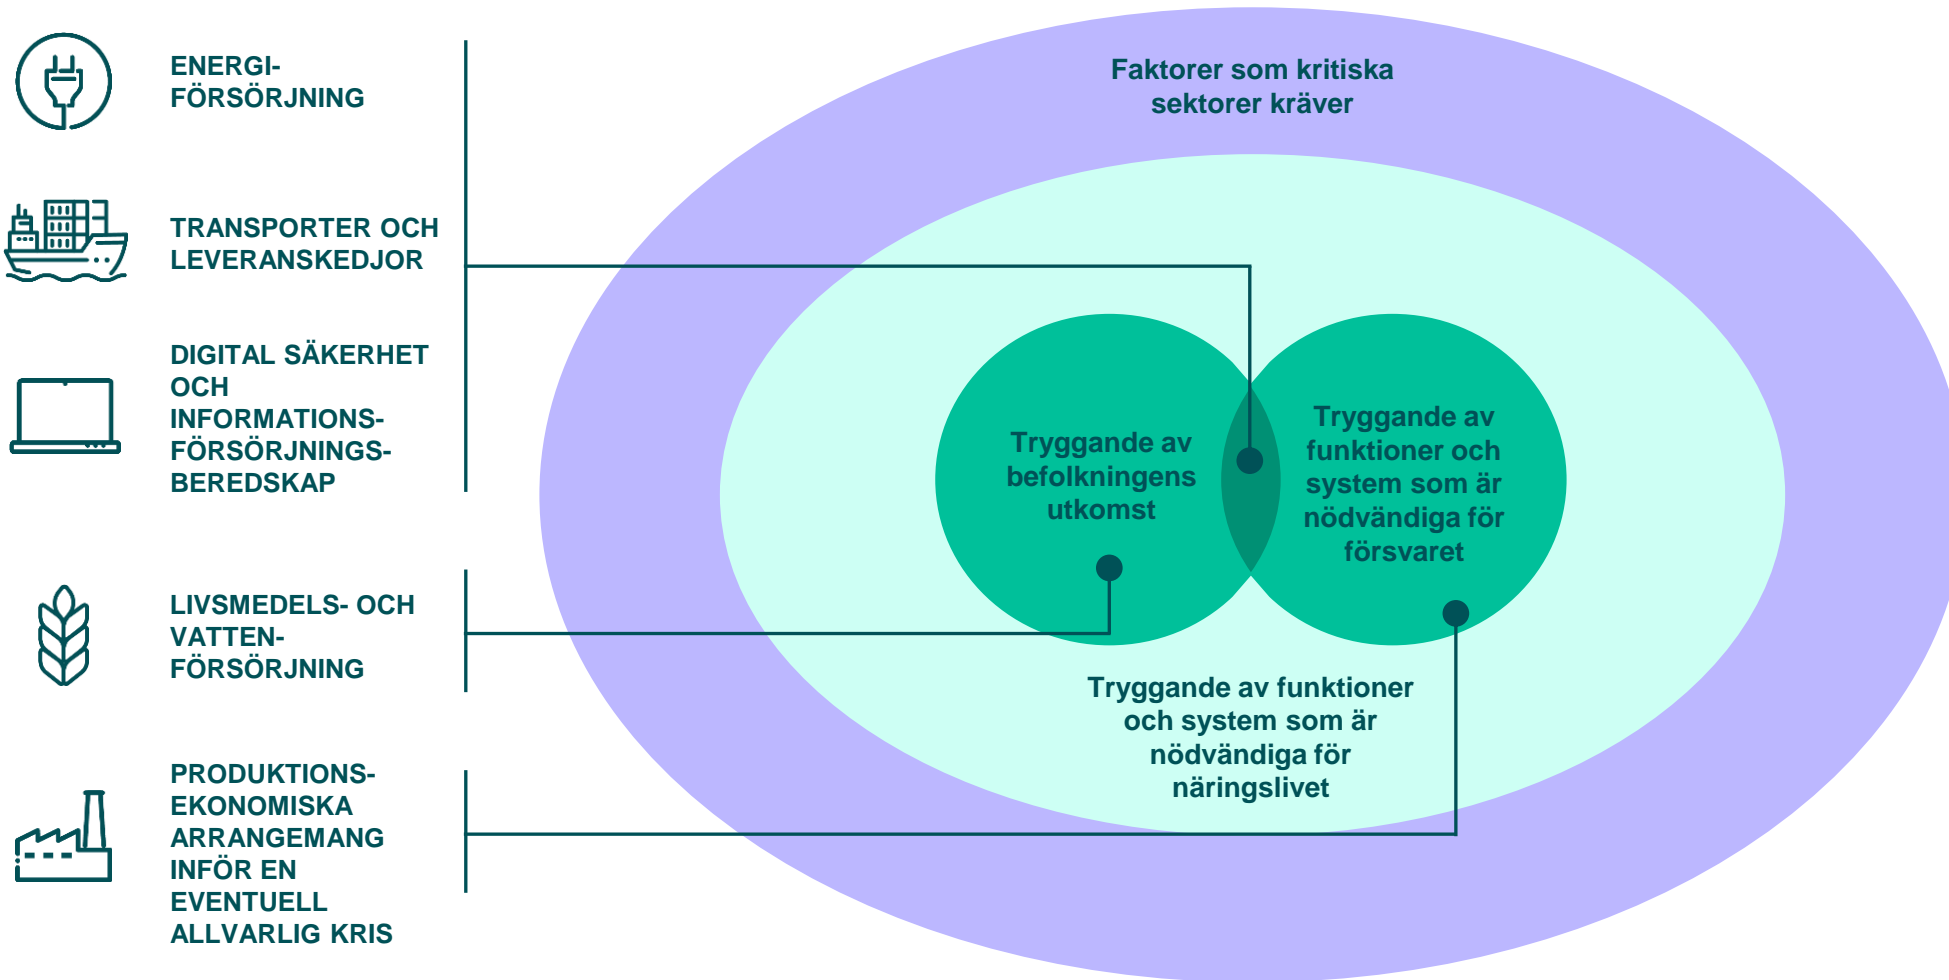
ENERGIFÖRSÖRJNING

TRANSPORTER OCH LEVERANSKEDJOR

DIGITAL SÄKERHET OCH INFORMATIONSFÖRSÖRJNINGSBEREDSKAP

LIVSMEDELS- OCH VATTENFÖRSÖRJNING

PRODUKTIONSEKONOMISKA ARRANGEMANG INFÖR EN EVENTUELL ALLVARLIG KRIS

Faktorer som kritiska sektorer kräver

Tryggande av befolkningens utkomst

Tryggande av funktioner och system som är nödvändiga för försvaret

Tryggande av funktioner och system som är nödvändiga för näringslivet